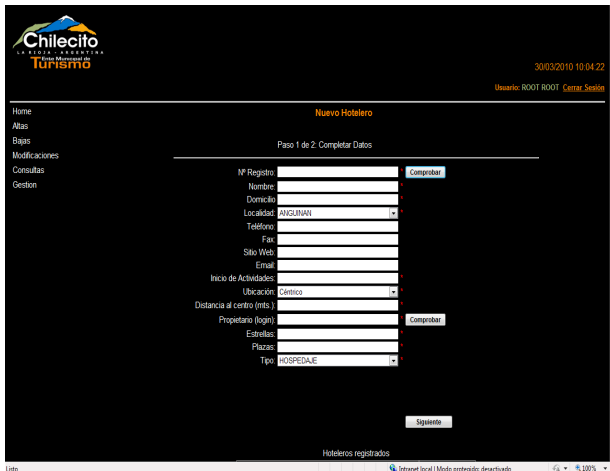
Chilecito
LA RIOJA - ARGENTINA
Ente Municipal de
Turismo

30/03/2010 10:04:22

Usuario: ROOT ROOT Cerrar Sesión

Home
Altas
Bajas
Modificaciones
Consultas
Gestion

Nuevo Hotelero

Paso 1 de 2: Completar Datos

Nº Registro: * Comprobar
Nombre: *
Domicilio: *
Localidad: ANGUINAN *
Teléfono:
Fax:
Sitio Web:
Email:
Inicio de Actividades:
Ubicación: Céntrico *
Distancia al centro (mts.): *
Propietario (login): * Comprobar
Estrellas: *
Plazas: *
Tipo: HOSPEDAJE *

Siguiente

Hoteleros registrados

Listo
Internet local | Modo protegido: desactivado
100%